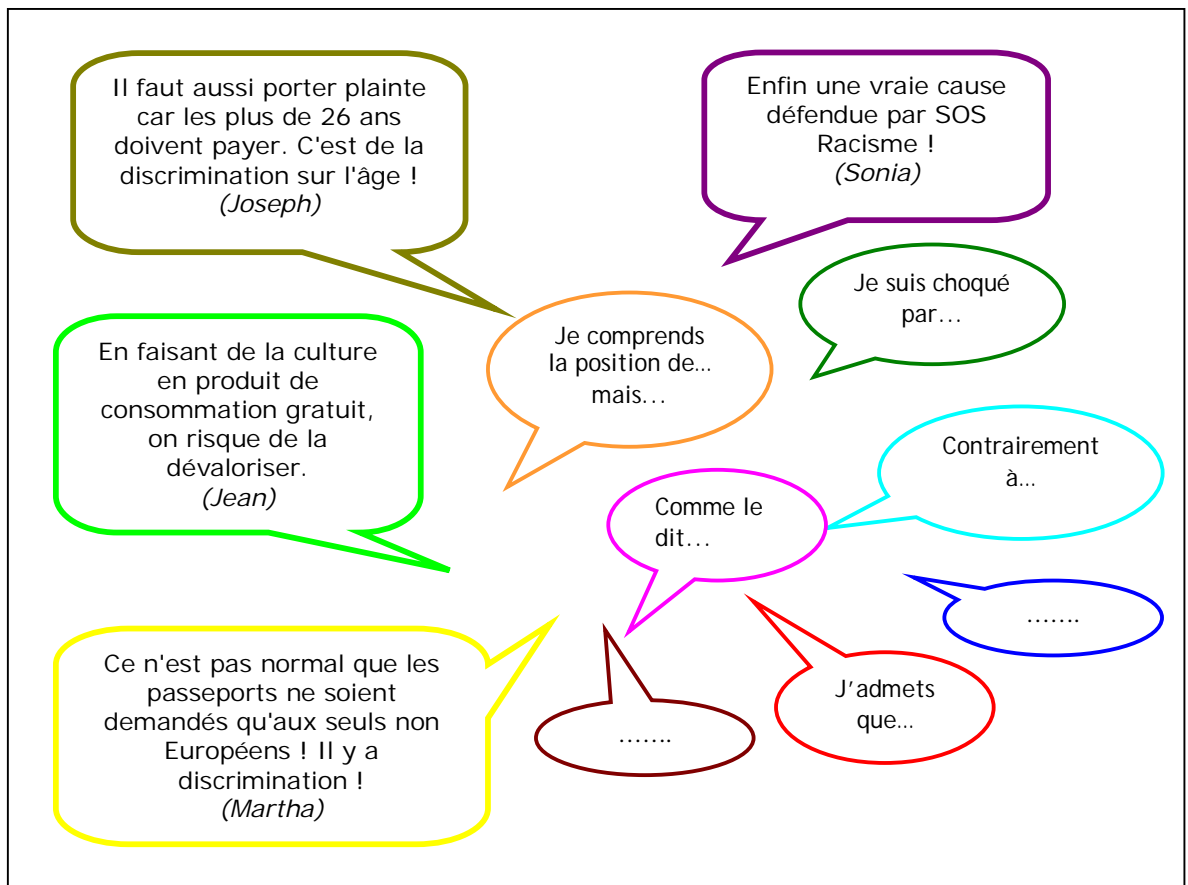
Il faut aussi porter plainte car les plus de 26 ans doivent payer. C'est de la discrimination sur l'âge !
(Joseph)

Enfin une vraie cause défendue par SOS Racisme !
(Sonia)

Je suis choqué par…

Je comprends la position de… mais…

En faisant de la culture en produit de consommation gratuit, on risque de la dévaloriser.
(Jean)

Contrairement à…

Comme le dit…

…….

Ce n'est pas normal que les passeports ne soient demandés qu'aux seuls non Européens ! Il y a discrimination !
(Martha)

…….

J'admets que…